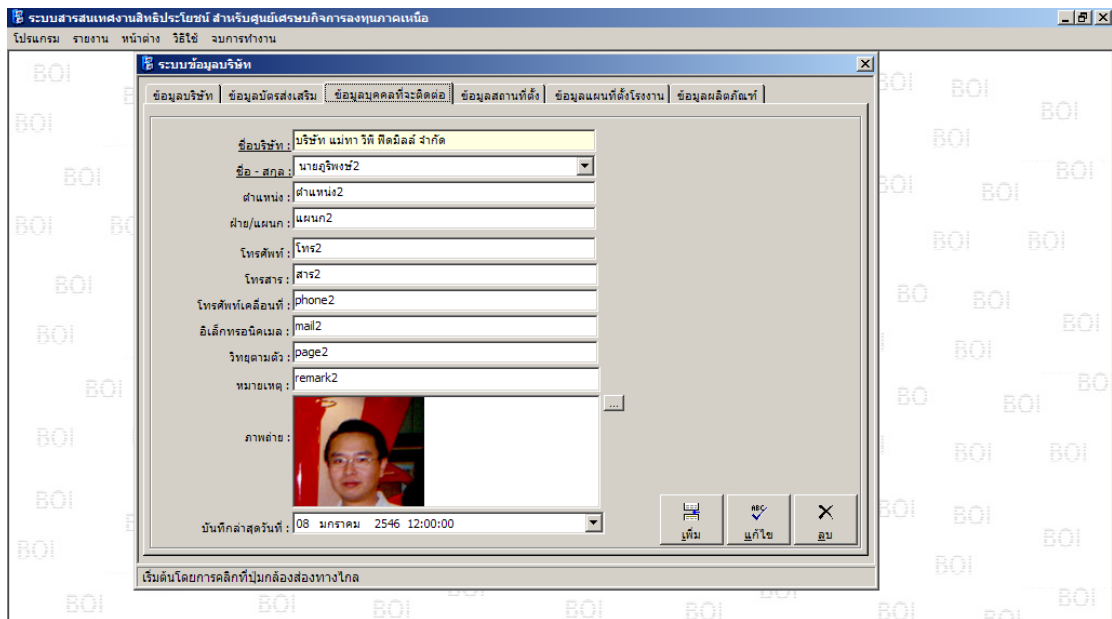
ระบบสารสนเทศงานสิทธิประโยชน์ สำหรับศูนย์เศรษฐกิจการลงทุนภาคเหนือ

โปรแกรม รายงาน หน้าต่าง วิธีใช้ จบการทำงาน

ระบบข้อมูลบริษัท

ข้อมูลบริษัท | ข้อมูลบัตรส่งเสริม | ข้อมูลบุคคลที่จะติดต่อ | ข้อมูลสถานที่ตั้ง | ข้อมูลแผนที่ตั้งโรงงาน | ข้อมูลผลิตภัณฑ์

ชื่อบริษัท : บริษัท แม่ทา วีพี ฟีดมิลล์ จำกัด
ชื่อ - สกุล : นายภูริพงษ์2
ตำแหน่ง : ตำแหน่ง2
ฝ่าย/แผนก : แผนก2
โทรศัพท์ : โทร2
โทรสาร : สาร2
โทรศัพท์เคลื่อนที่ : phone2
อิเล็กทรอนิคเมล : mail2
วิทยุตามตัว : page2
หมายเหตุ : remark2
ภาพถ่าย :
...
บันทึกล่าสุดวันที่ : 08 มกราคม 2546 12:00:00

เพิ่ม
แก้ไข
ลบ

เริ่มต้นโดยการคลิกที่ปุ่มกล้องส่องทางไกล

BOI